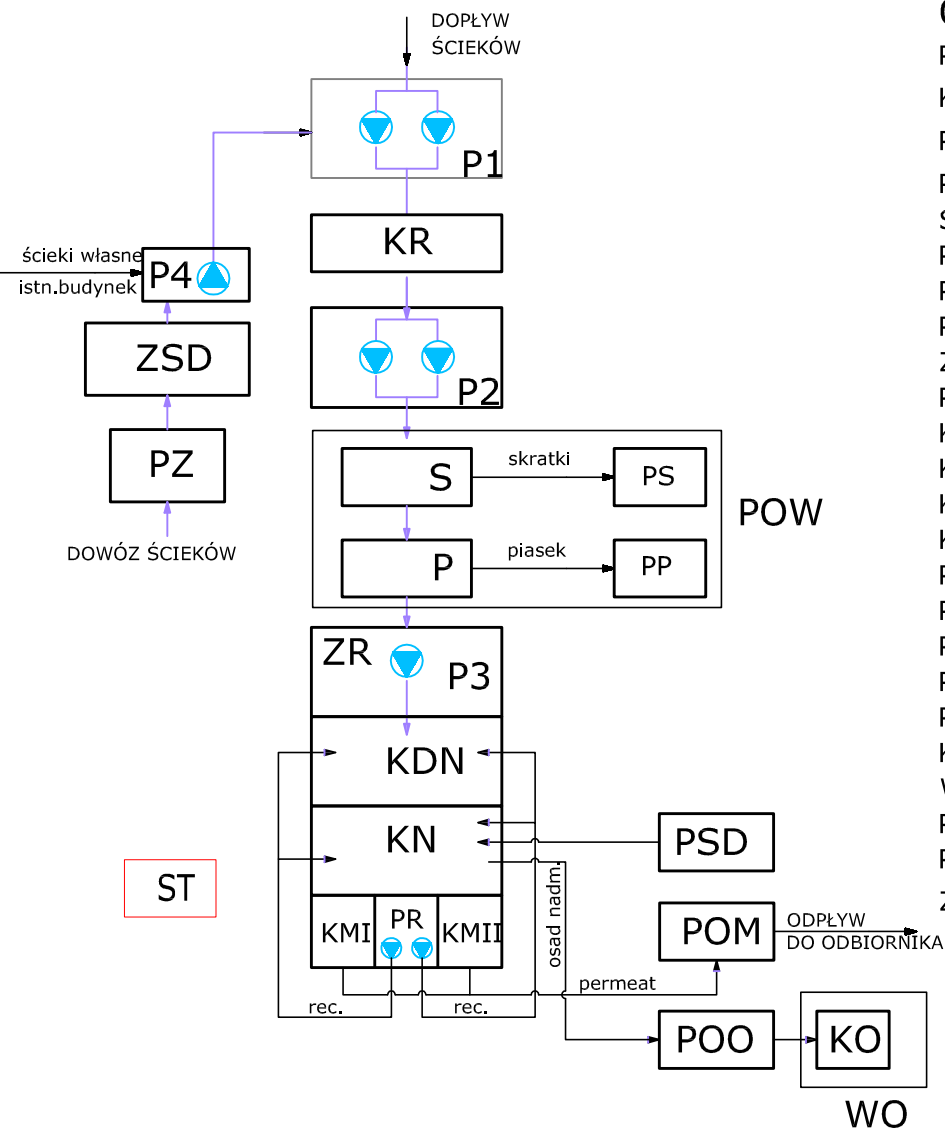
DOPŁYW ŚCIEKÓW

P1

KR

P2

ścieki własne

istn.budynek

P4

ZSD

PZ

DOWÓZ ŚCIEKÓW

S

skratki

PS

P

piasek

PP

POW

ZR

P3

KDN

KN

PSD

osad nadm.

ST

KMI

PR

KMII

POM

ODPŁYW DO ODBIORNIKA

permeat

rec.

rec.

POO

KO

WO

C
P
K
P
P
S
P
P
P
Z
P
K
K
K
K
P
P
P
P
P
K
V
P
P
Z